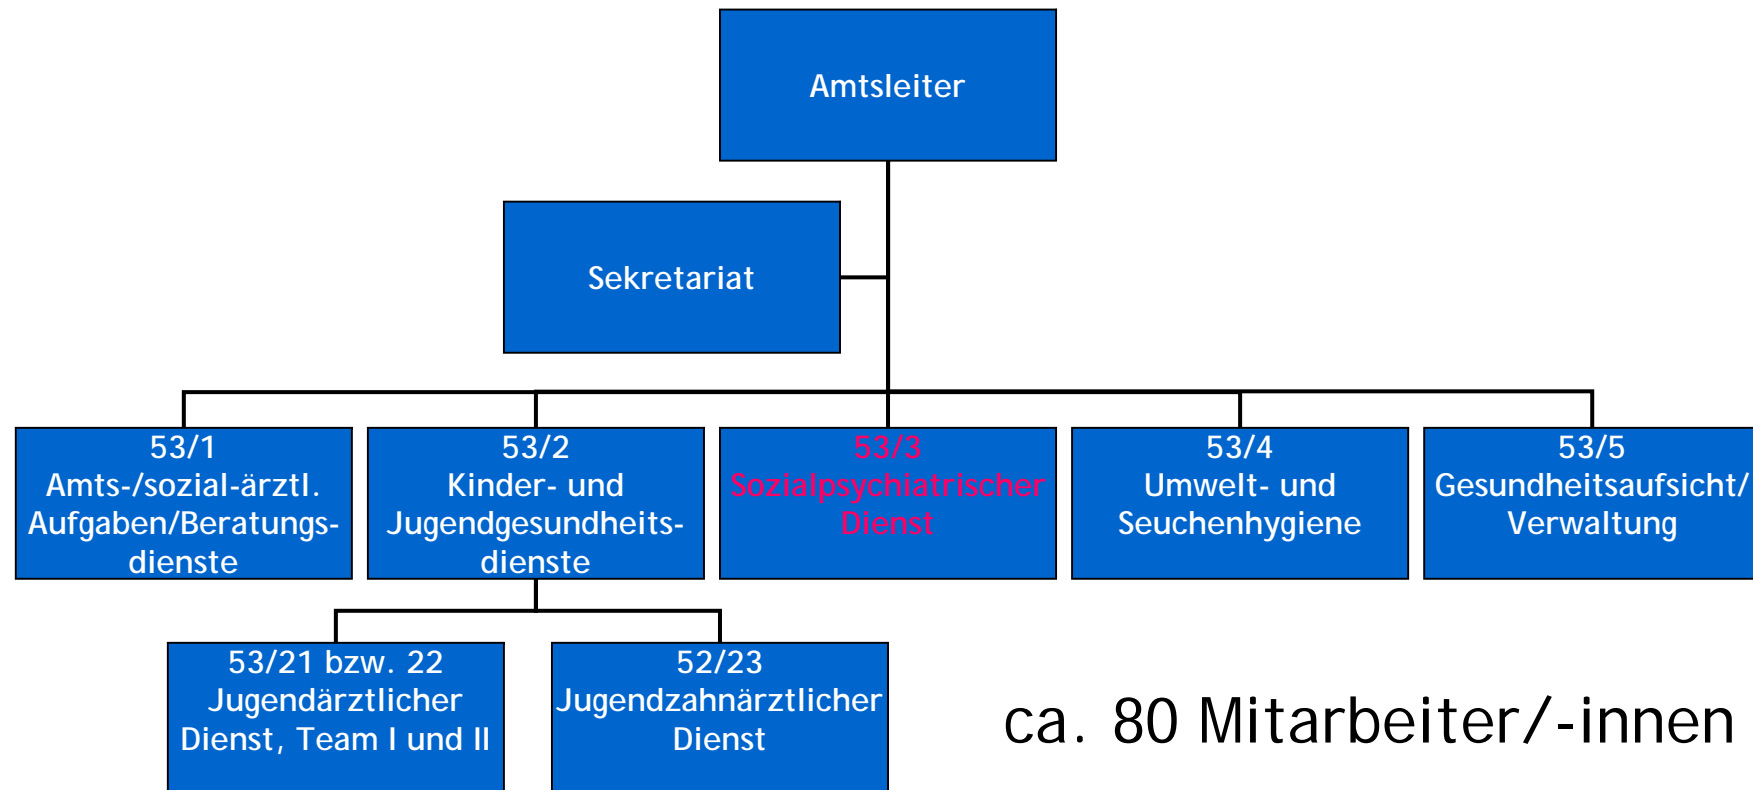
Amtsleiter

Sekretariat

53/1
Amts-/sozial-ärztl. Aufgaben/Beratungsdienste

53/2
Kinder- und Jugendgesundheitsdienste

53/3
Sozialpsychiatrischer Dienst

53/4
Umwelt- und Seuchenhygiene

53/5
Gesundheitsaufsicht/ Verwaltung

53/21 bzw. 22
Jugendärztlicher Dienst, Team I und II

52/23
Jugendzahnärztlicher Dienst

ca. 80 Mitarbeiter/-innen